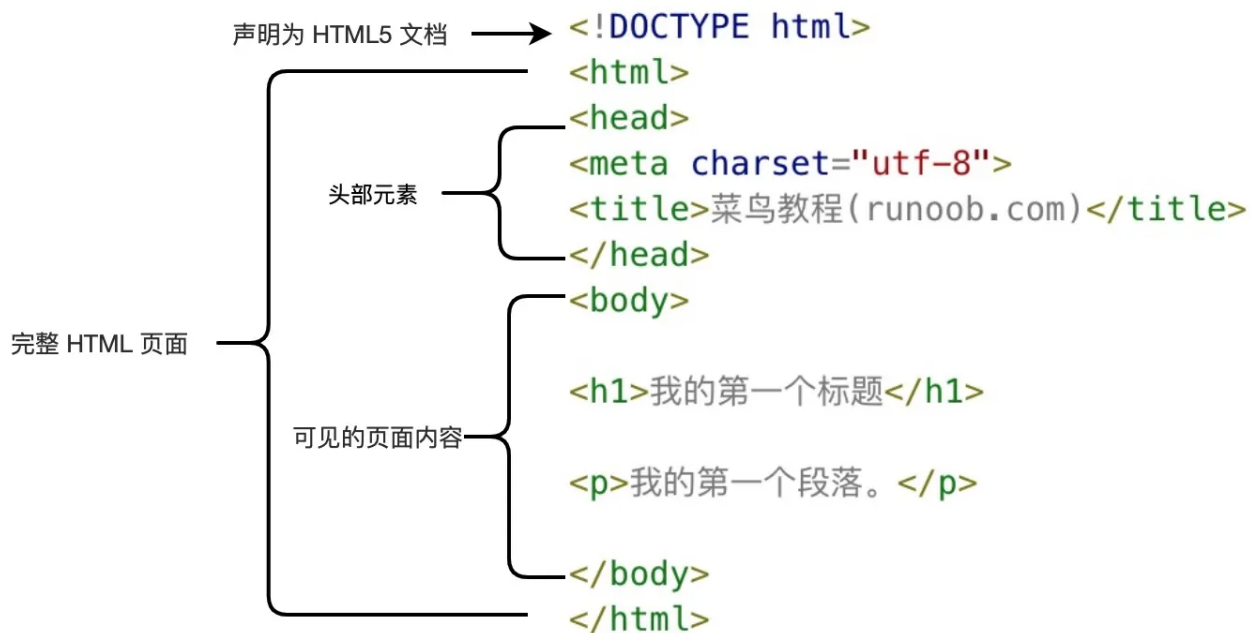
声明为 HTML5 文档
<!DOCTYPE html>
<html>
<head>
<meta charset="utf-8">
<title>菜鸟教程(runoob.com)</title>
</head>
<body>

<h1>我的第一个标题</h1>

<p>我的第一个段落。</p>

</body>
</html>

头部元素

完整 HTML 页面

可见的页面内容